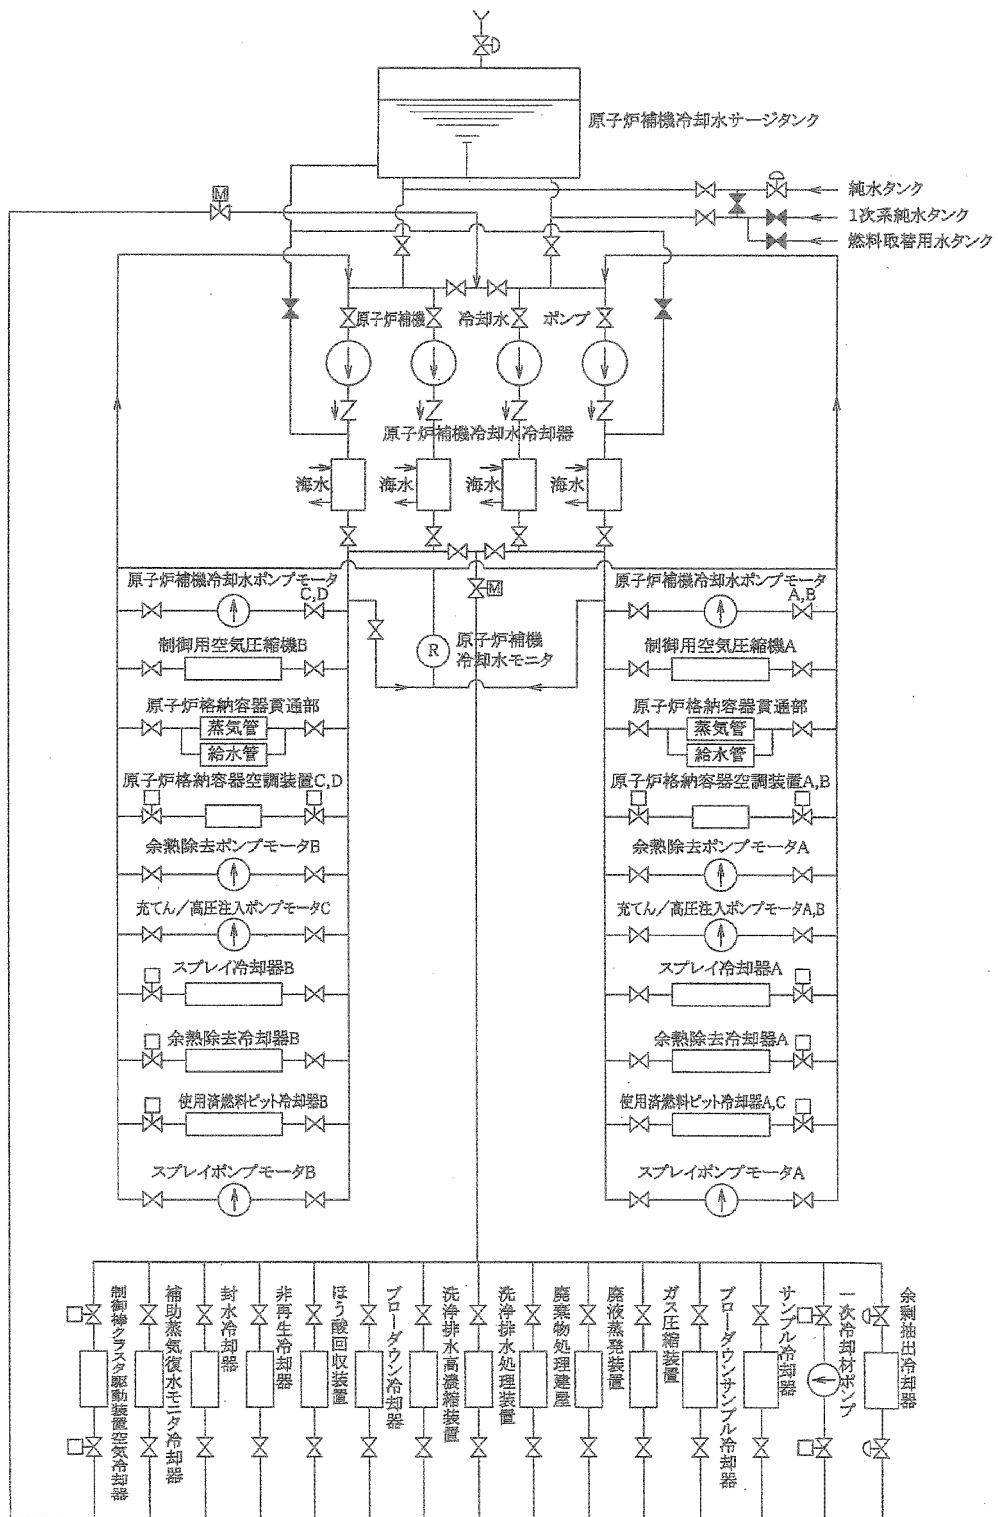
M

原子炉補機冷却水サージタンク

純水タンク
1次系純水タンク
燃料取替用水タンク

原子炉補機　冷却水　ポンプ

原子炉補機冷却水冷却器

海水　海水　海水　海水

M

原子炉補機冷却水ポンプモータ C,D
制御用空気圧縮機B
原子炉格納容器貫通部
蒸気管
給水管
原子炉格納容器空調装置C,D
余熱除去ポンプモータB
充てん／高圧注入ポンプモータC
スプレイ冷却器B
余熱除去冷却器B
使用済燃料ピット冷却器B
スプレイポンプモータB

R 原子炉補機冷却水モニタ

原子炉補機冷却水ポンプモータ A,B
制御用空気圧縮機A
原子炉格納容器貫通部
蒸気管
給水管
原子炉格納容器空調装置A,B
余熱除去ポンプモータA
充てん／高圧注入ポンプモータA,B
スプレイ冷却器A
余熱除去冷却器A
使用済燃料ピット冷却器A,C
スプレイポンプモータA

制御棒クラスタ駆動装置空気冷却器
補助蒸気復水モニタ冷却器
封水冷却器
非再生冷却器
ほう酸回収装置
ブローダウン冷却器
洗浄排水高濃縮装置
洗浄排水処理装置
廃棄物処理建屋
廃液蒸発装置
ガス圧縮装置
ブローダウンサンプル冷却器
サンプル冷却器
一次冷却材ポンプ
余剰抽出冷却器